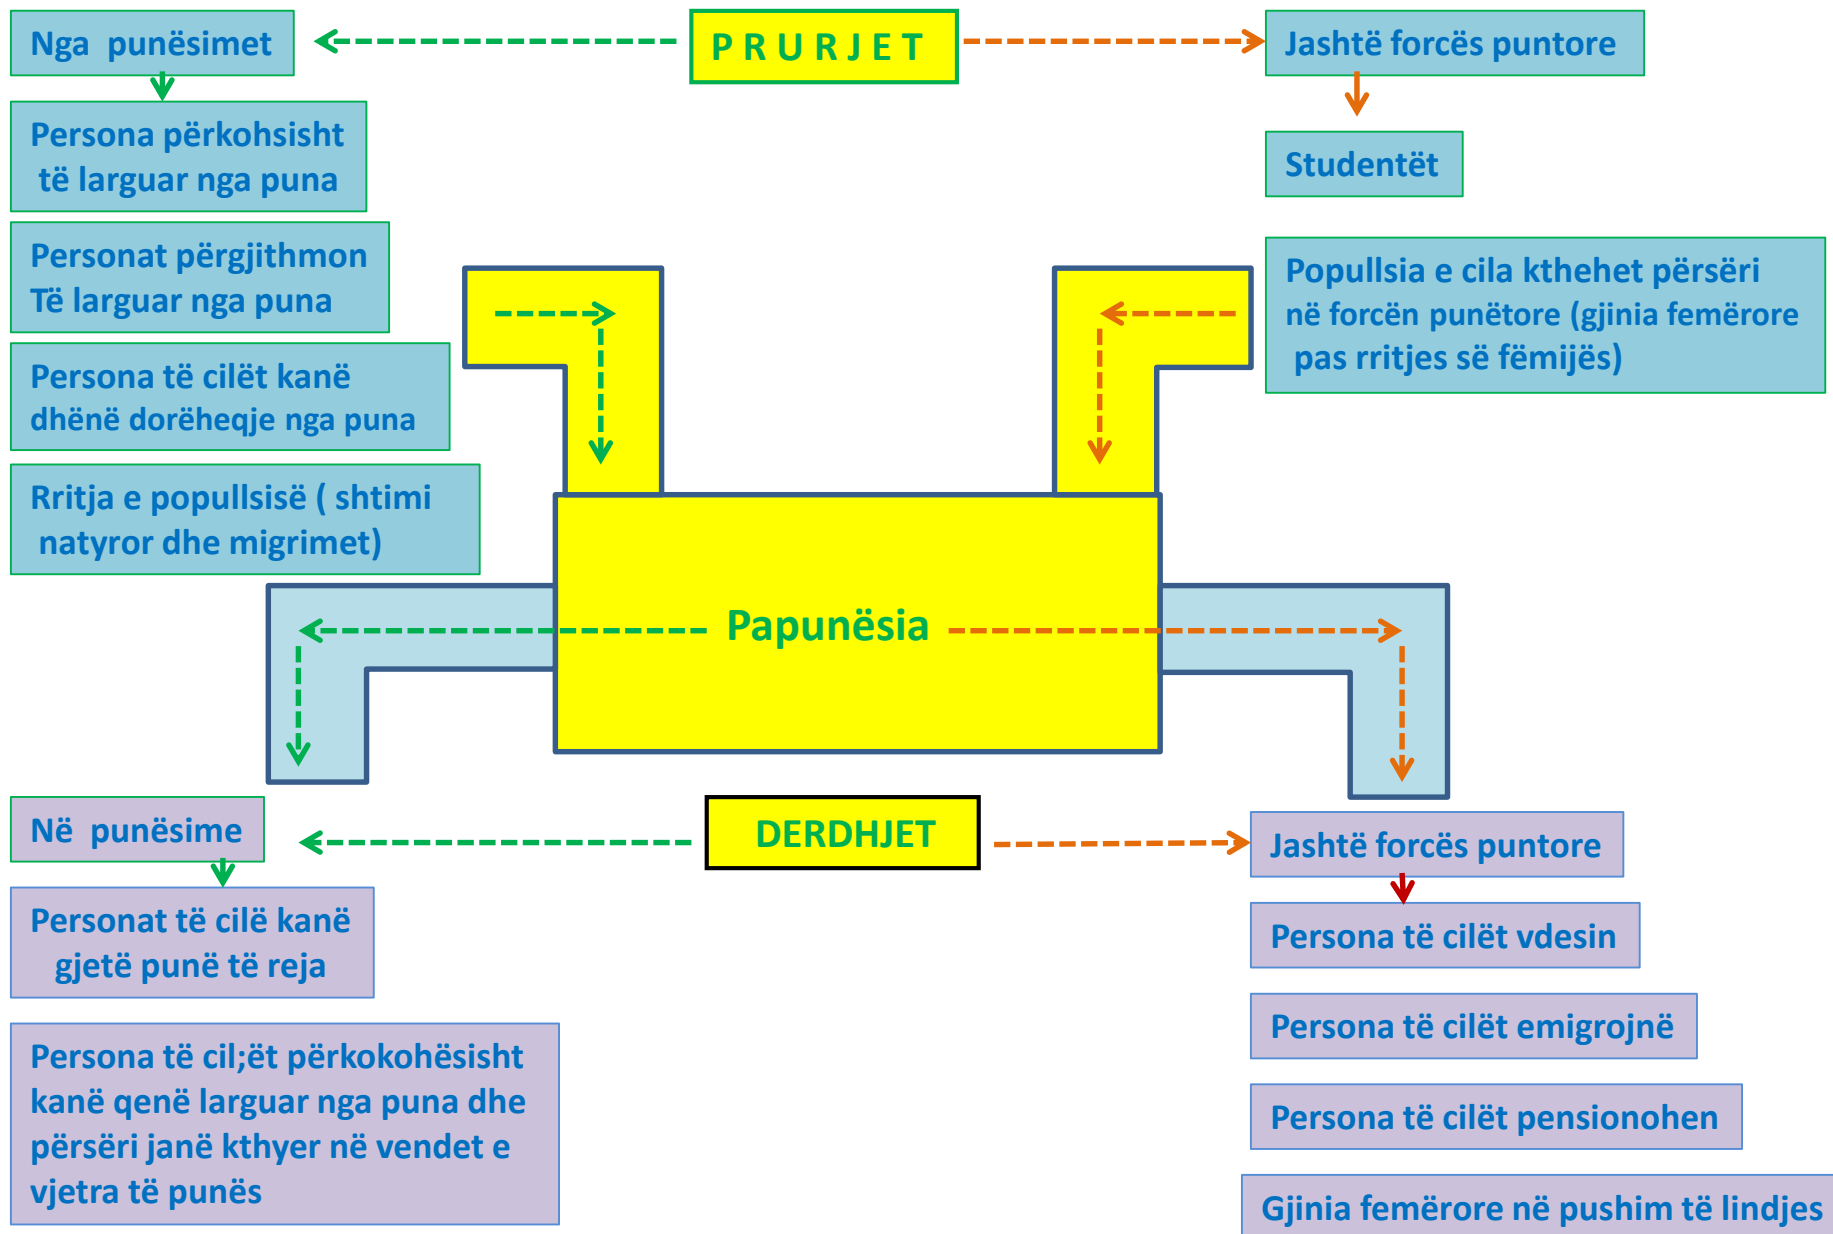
Nga punësimet

PRURJET

Jashtë forcës puntore

Persona përkohsisht të larguar nga puna

Studentët

Personat përgjithmon Të larguar nga puna

Popullsia e cila kthehet përsëri në forcën punëtore (gjinia femërore pas rritjes së fëmijës)

Persona të cilët kanë dhënë dorëheqje nga puna

Rritja e popullsisë ( shtimi natyror dhe migrimet)

Papunësia

Në punësime

DERDHJET

Jashtë forcës puntore

Personat të cilë kanë gjetë punë të reja

Persona të cilët vdesin

Persona të cil;ët përkokohësisht kanë qenë larguar nga puna dhe përsëri janë kthyer në vendet e vjetra të punës

Persona të cilët emigrojnë

Persona të cilët pensionohen

Gjinia femërore në pushim të lindjes